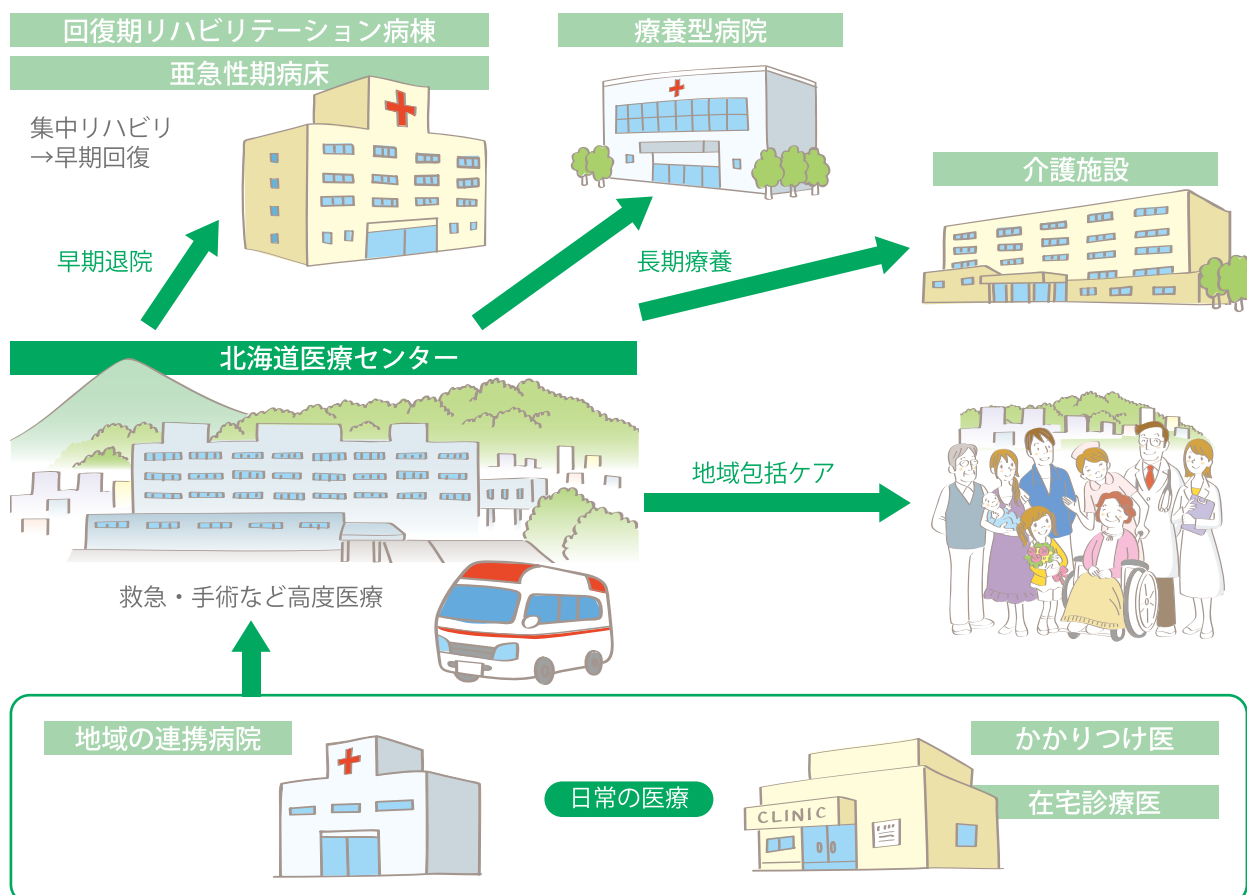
回復期リハビリテーション病棟

亜急性期病床

集中リハビリ
→早期回復

療養型病院

介護施設

早期退院

長期療養

北海道医療センター

地域包括ケア

救急・手術など高度医療

地域の連携病院

日常の医療

CLINIC

かかりつけ医

在宅診療医